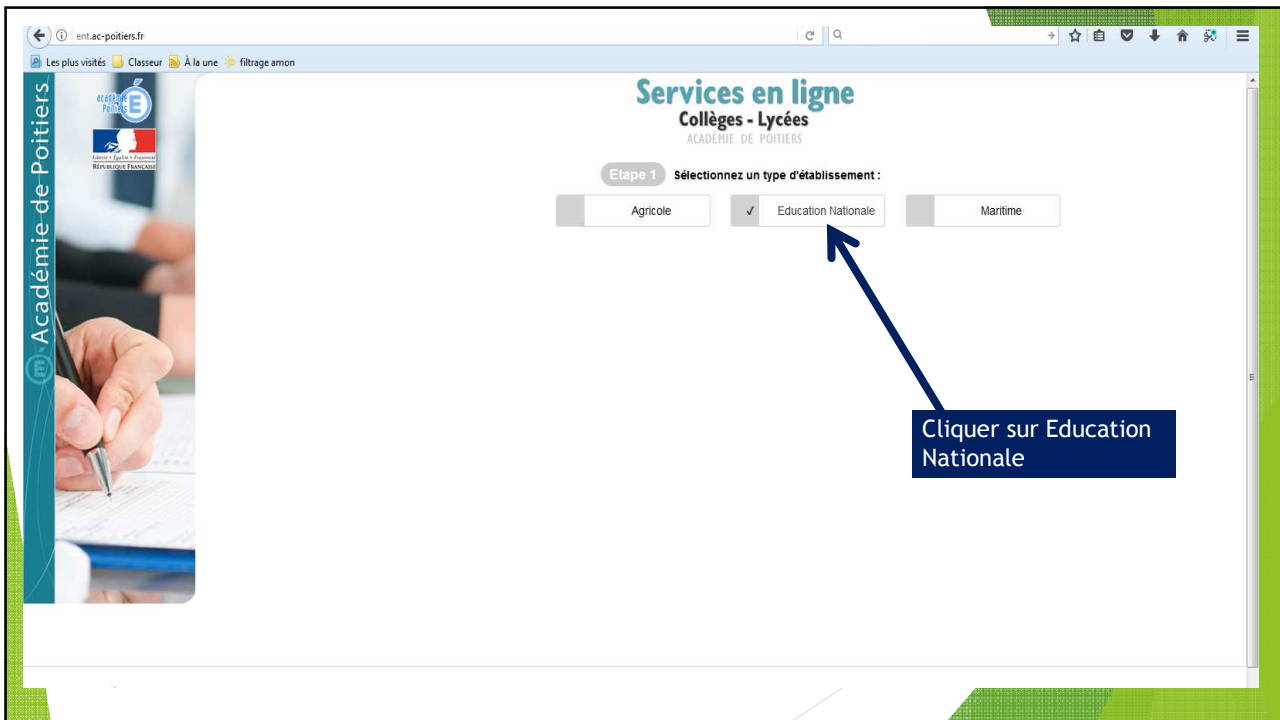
ent.ac-poitiers.fr

Les plus visités Classeur À la une filtrage amon

Académie de Poitiers

académie Poitiers

Liberté • Égalité • Fraternité
RÉPUBLIQUE FRANÇAISE

Services en ligne
Collèges - Lycées
ACADÉMIE DE POITIERS

Etape 1 Sélectionnez un type d'établissement :

Agricole

✓ Education Nationale

Maritime

Cliquer sur Education Nationale